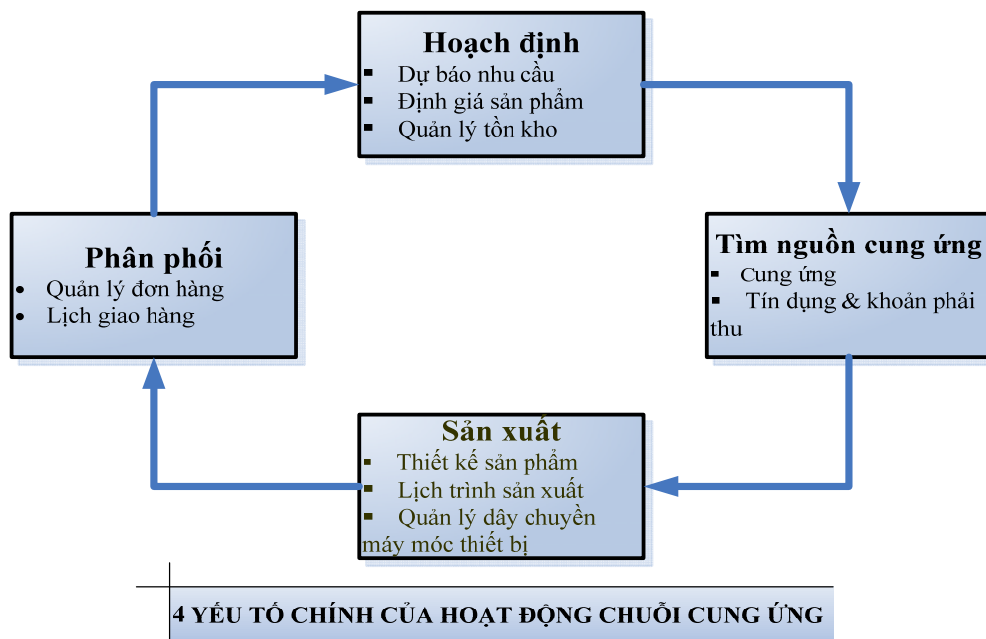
Hoạch định
- Dự báo nhu cầu
- Định giá sản phẩm
- Quản lý tồn kho

Tìm nguồn cung ứng
- Cung ứng
- Tín dụng & khoản phải thu

Sản xuất
- Thiết kế sản phẩm
- Lịch trình sản xuất
- Quản lý dây chuyền máy móc thiết bị

Phân phối
- Quản lý đơn hàng
- Lịch giao hàng

4 YẾU TỐ CHÍNH CỦA HOẠT ĐỘNG CHUỖI CUNG ỨNG